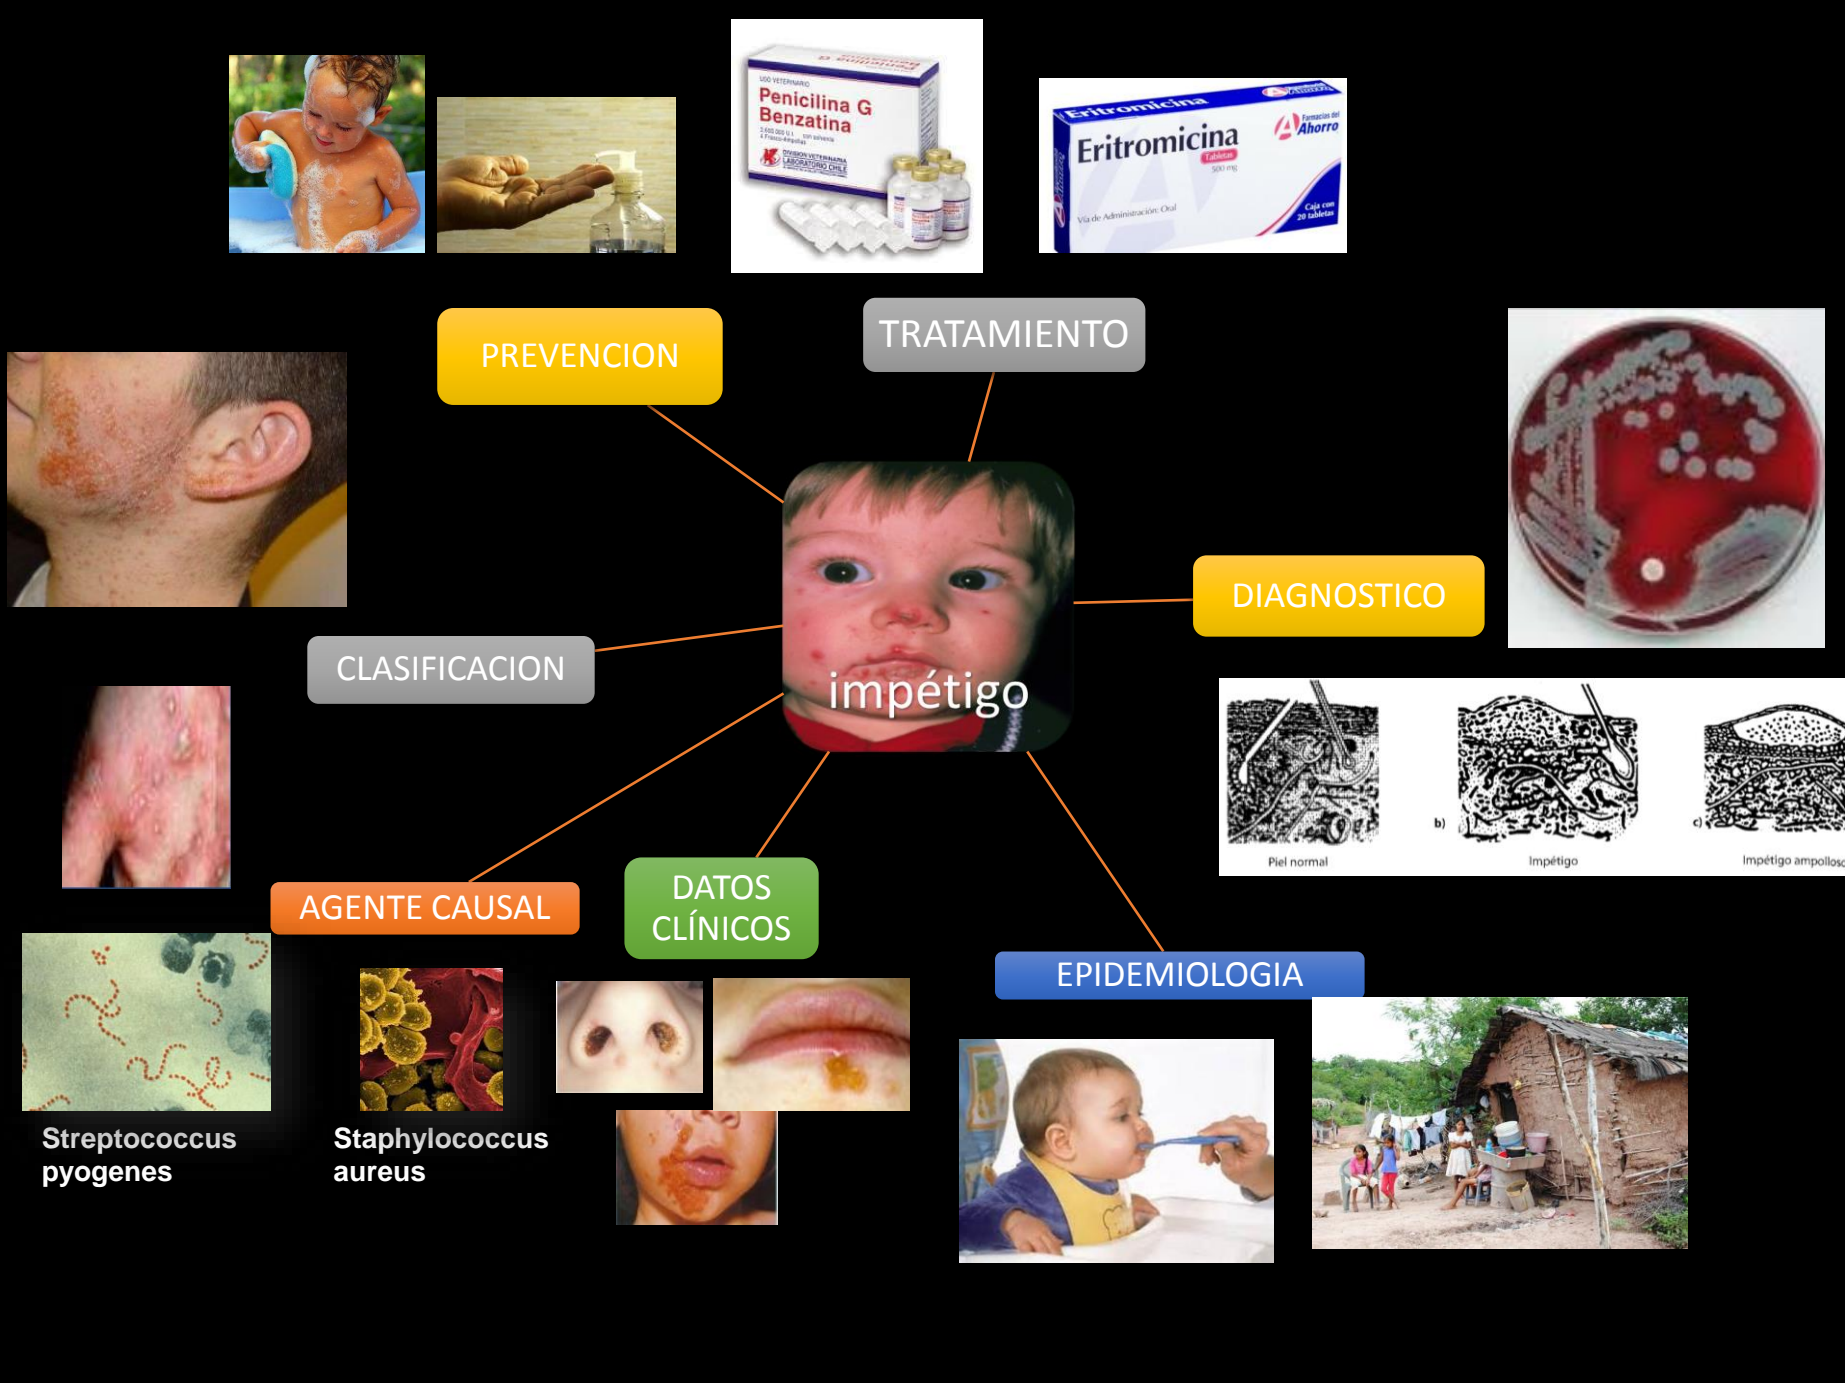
Penicilina G Benzatina

Eritromicina

Eritromicina

Ahorro

PREVENCION

TRATAMIENTO

DIAGNOSTICO

CLASIFICACION

impétigo

Piel normal

b)

Impétigo

c)

Impétigo ampollos

AGENTE CAUSAL

DATOS CLÍNICOS

EPIDEMIOLOGIA

Streptococcus pyogenes

Staphylococcus aureus